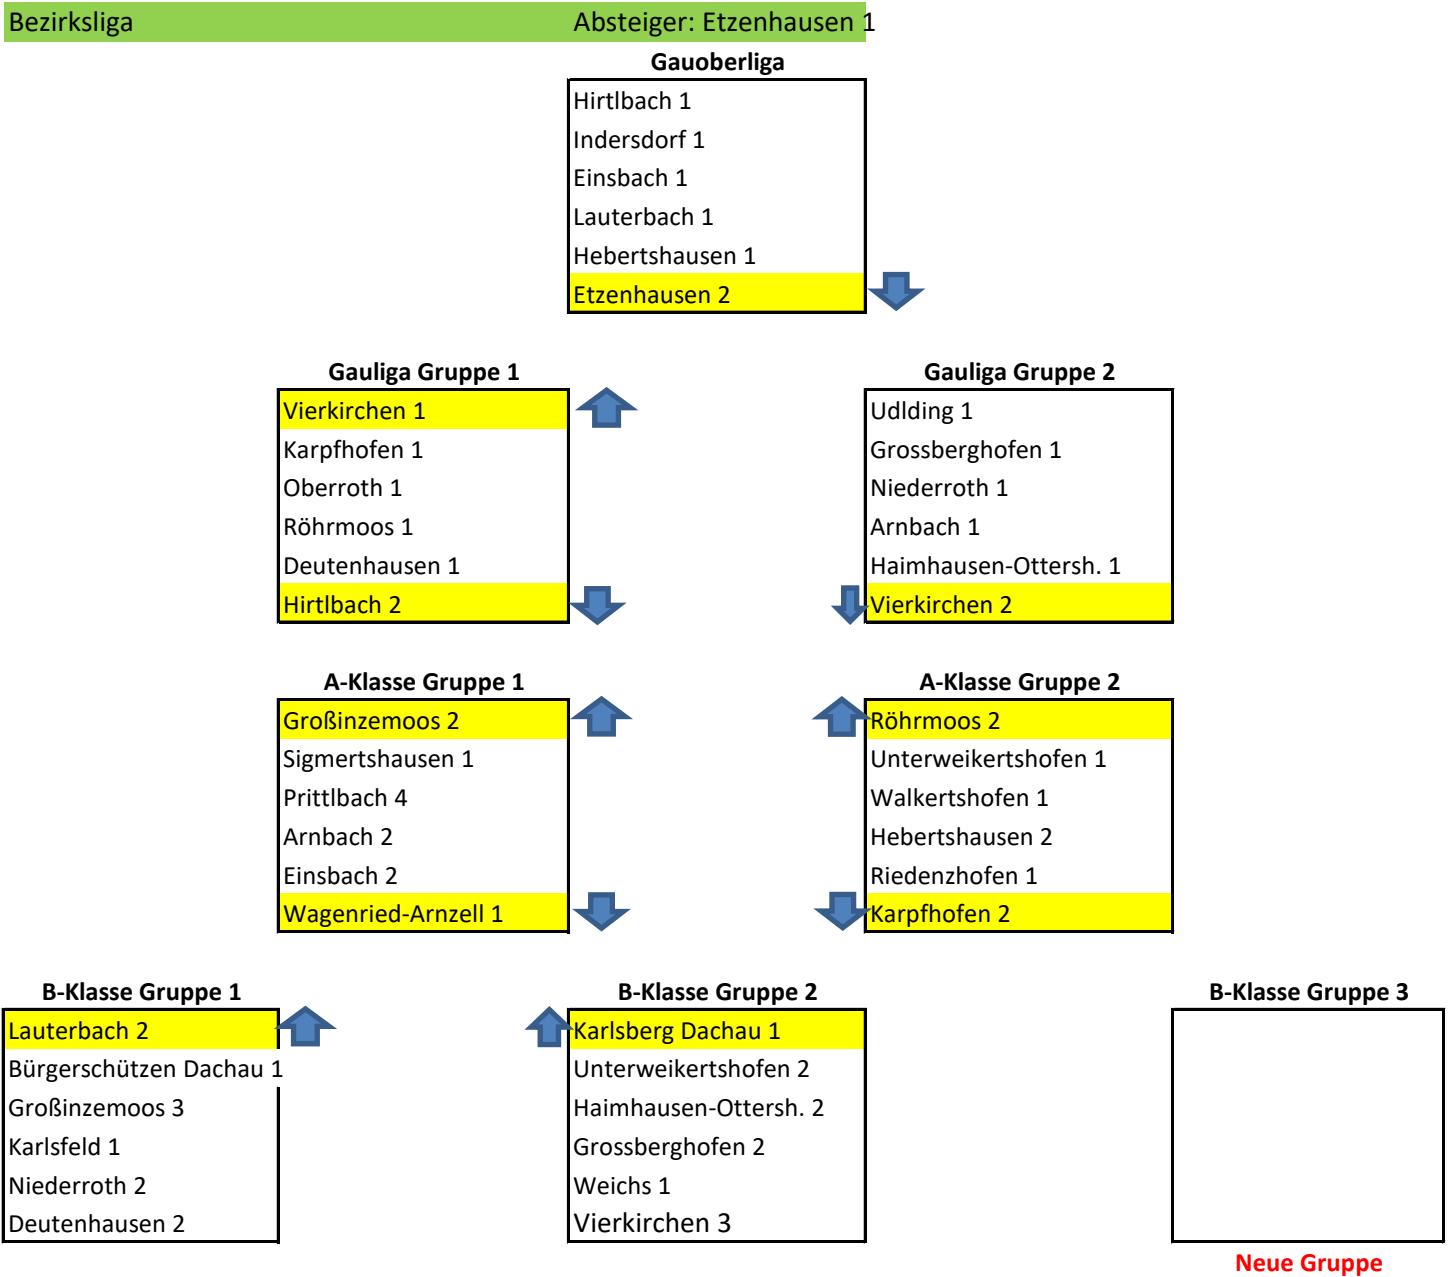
Bezirksliga Absteiger: Etzenhausen 1

Gauoberliga
Hirtlbach 1
Indersdorf 1
Einsbach 1
Lauterbach 1
Hebertshausen 1
Etzenhausen 2

Gauliga Gruppe 1
Vierkirchen 1
Karpfhofen 1
Oberroth 1
Röhrmoos 1
Deutenhausen 1
Hirtlbach 2

Gauliga Gruppe 2
Udlding 1
Grossberghofen 1
Niederroth 1
Arnbach 1
Haimhausen-Ottersh. 1
Vierkirchen 2

A-Klasse Gruppe 1
Großinzemoos 2
Sigmertshausen 1
Prittlbach 4
Arnbach 2
Einsbach 2
Wagenried-Arnzell 1

A-Klasse Gruppe 2
Röhrmoos 2
Unterweikertshofen 1
Walkertshofen 1
Hebertshausen 2
Riedenzhofen 1
Karpfhofen 2

B-Klasse Gruppe 1
Lauterbach 2
Bürgerschützen Dachau 1
Großinzemoos 3
Karlsfeld 1
Niederroth 2
Deutenhausen 2

B-Klasse Gruppe 2
Karlsberg Dachau 1
Unterweikertshofen 2
Haimhausen-Ottersh. 2
Grossberghofen 2
Weichs 1
Vierkirchen 3

B-Klasse Gruppe 3

Neue Gruppe